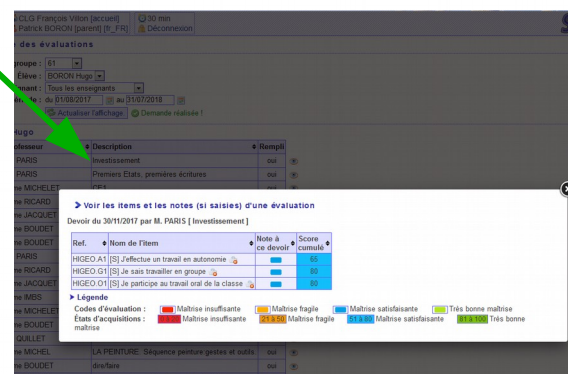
CLG François Villon [accueil] 30 mn
Patrick BORON [parent] [fr_FR] Déconnexion

des évaluations

groupe : 61
Élève : BORON Hugo
nant : Tous les enseignants
de : du 01/09/2017 au 31/07/2018
Actualiser l'affichage. Demande réalisée !

Hugo

| ofesseur | Description | Rempli |
|---|---|---|
| PARIS | Investissement | oui |
| PARIS | Premiers Etats, premières écritures | oui |
| ne MICHELET | CE1 | |
| ne RICARD | | |
| ne JACQUET | | |
| ne BOUDET | | |
| PARIS | | |
| ne RICARD | | |
| ne JACQUET | | |
| ne IMBS | | |
| ne MICHELET | | |
| ne BOUDET | | |
| QUILLET | | |
| ne MICHEL | LA PEINTURE: Séquence peinture gestes et outils | oui |
| ne BOUDET | dire/faire | oui |

> Voir les items et les notes (si saisies) d'une évaluation

Devoir du 30/11/2017 par M. PARIS [ Investissement ]

| Ref. | Nom de l'item | Note à ce devoir | Score cumulé |
|---|---|---|---|
| HIGEO.A1 | [S] J'effectue un travail en autonomie | | 65 |
| HIGEO.G1 | [S] Je sais travailler en groupe | | 80 |
| HIGEO.O1 | [S] Je participe au travail oral de la classe | | 80 |

> Légende

Codes d'évaluation : Maîtrise insuffisante Maîtrise fragile Maîtrise satisfaisante Très bonne maîtrise

États d'acquisitions : 0 à 20 Maîtrise insuffisante 21 à 50 Maîtrise fragile 51 à 80 Maîtrise satisfaisante 81 à 100 Très bonne maîtrise